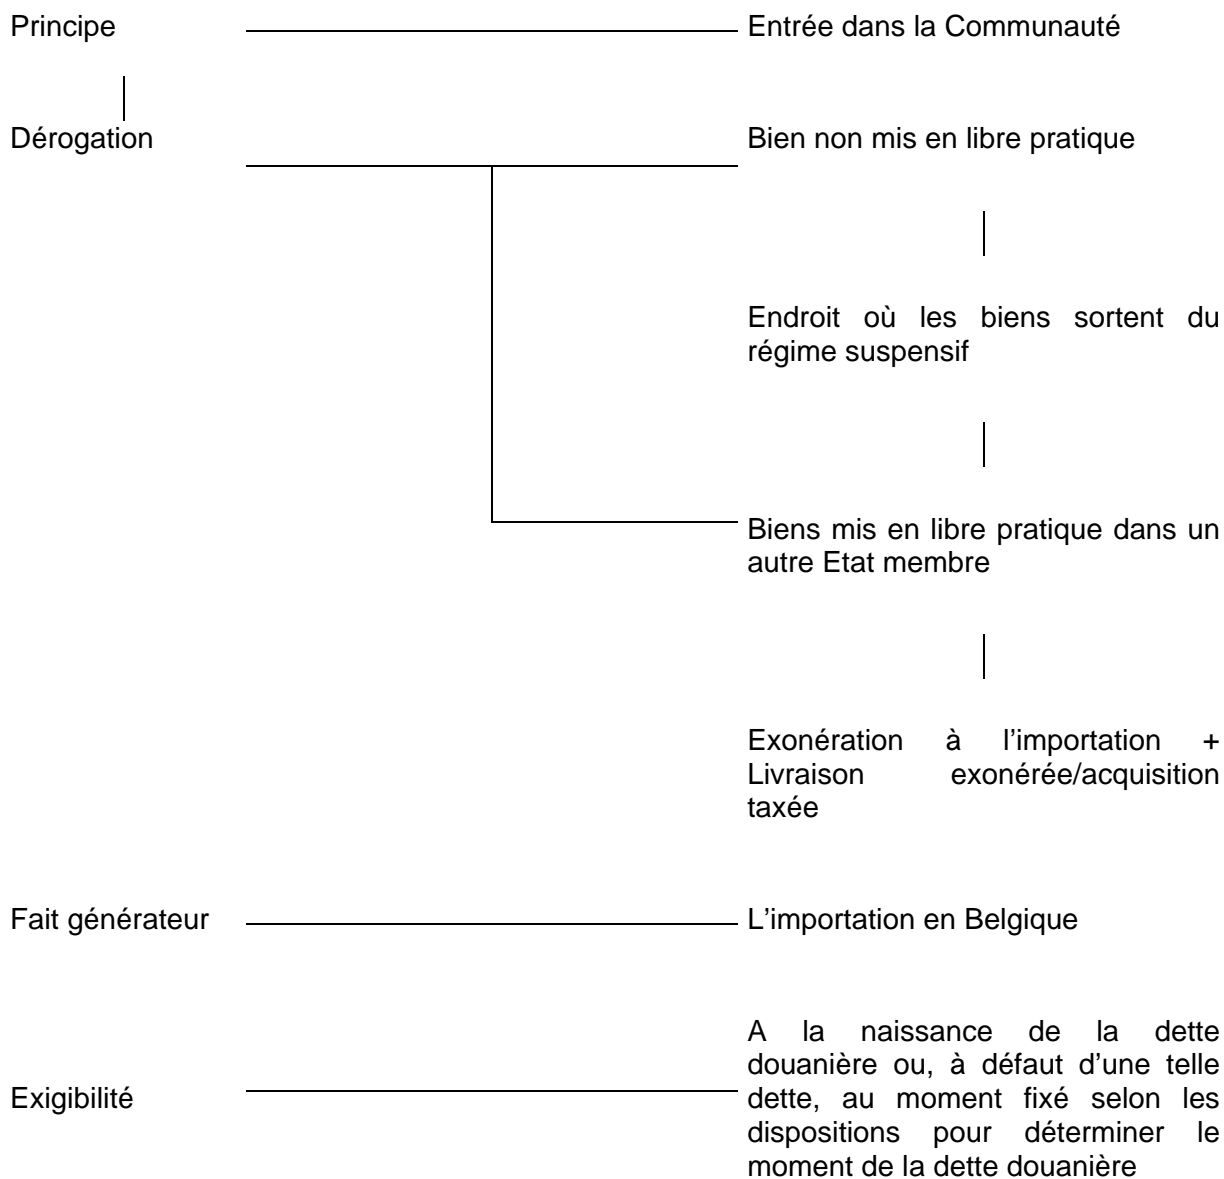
Principe

Entrée dans la Communauté

Dérogation

Bien non mis en libre pratique

Endroit où les biens sortent du régime suspensif

Biens mis en libre pratique dans un autre Etat membre

Exonération à l'importation + Livraison exonérée/acquisition taxée

Fait générateur

L'importation en Belgique

Exigibilité

A la naissance de la dette douanière ou, à défaut d'une telle dette, au moment fixé selon les dispositions pour déterminer le moment de la dette douanière